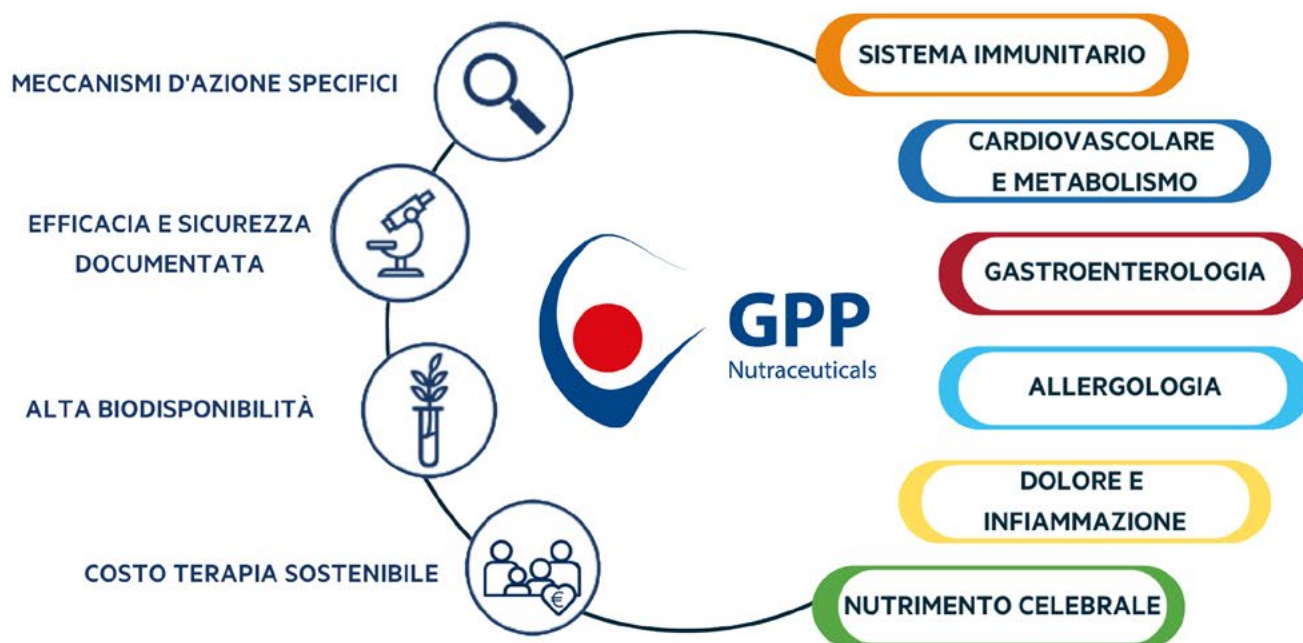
MECCANISMI D'AZIONE SPECIFICI

EFFICACIA E SICUREZZA DOCUMENTATA

ALTA BIODISPONIBILITÀ

COSTO TERAPIA SOSTENIBILE

€

GPP
Nutraceuticals

SISTEMA IMMUNITARIO

CARDIOVASCOLARE E METABOLISMO

GASTROENTEROLOGIA

ALLERGOLOGIA

DOLORE E INFIAMMAZIONE

NUTRIMENTO CELEBRALE